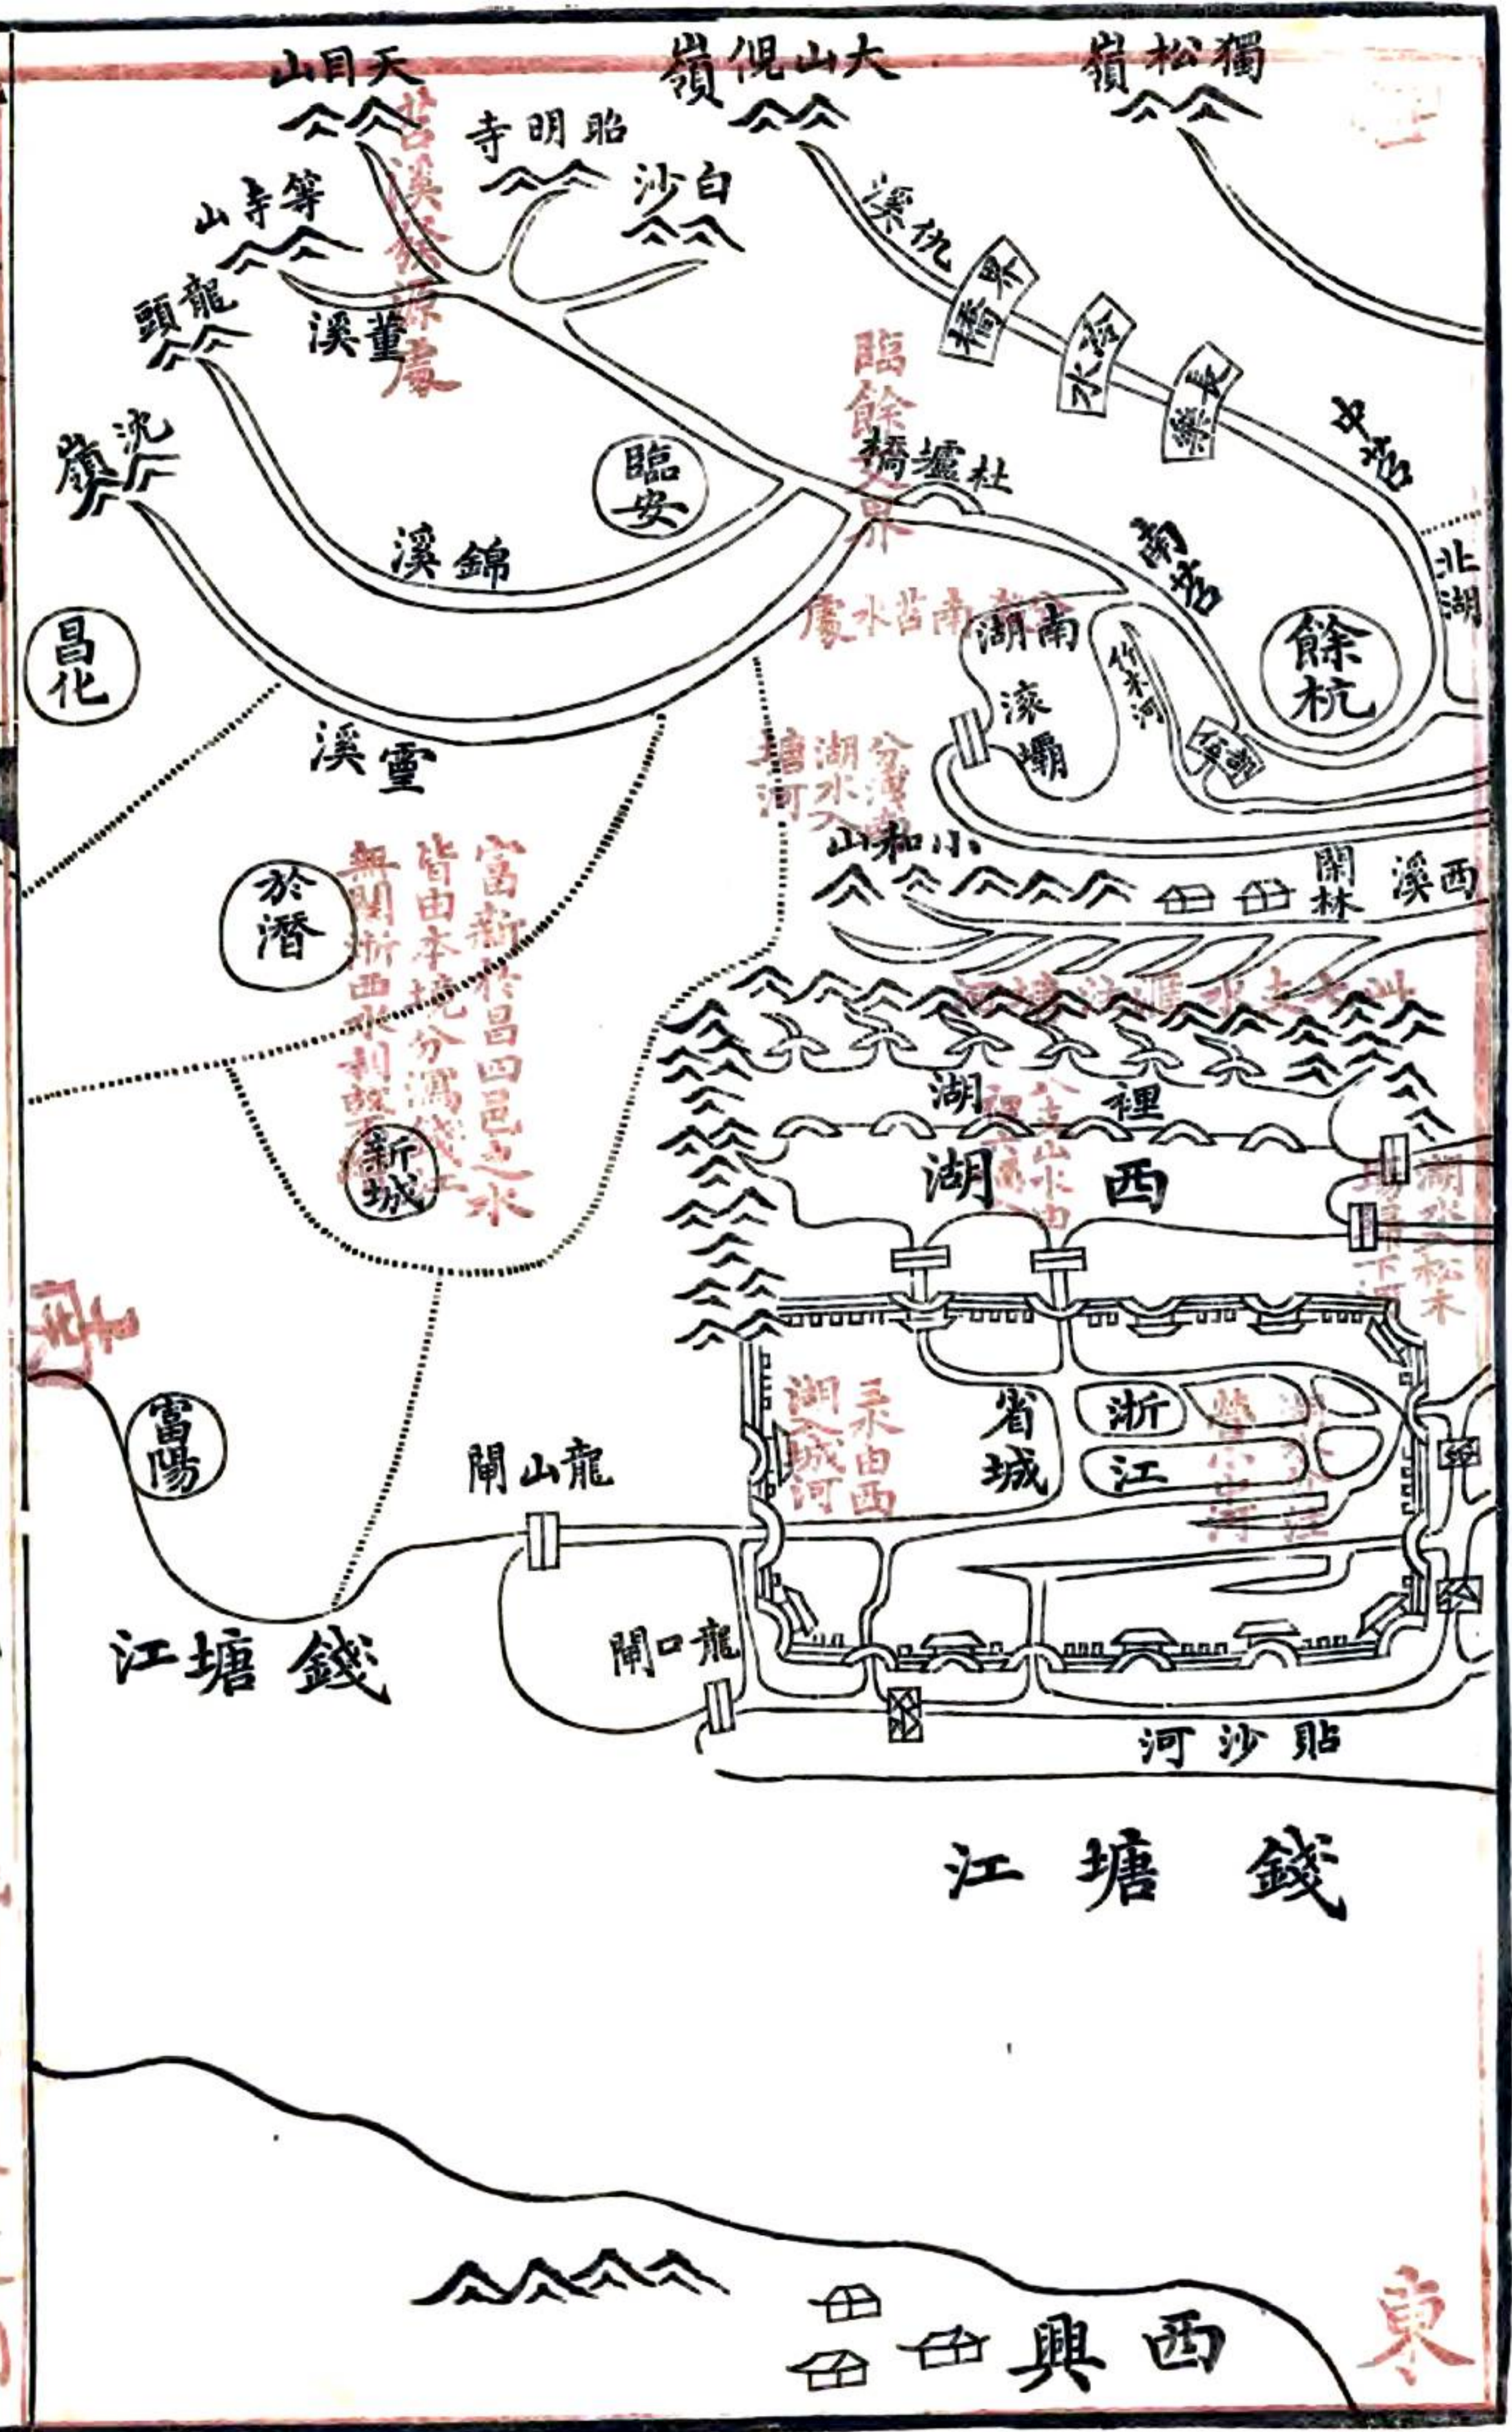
天目山
大山俔嶺
獨松嶺
貽明寺
白沙
箏寺山
龍頭
董溪
沈嶺
臨安
錦溪
杜壚橋
苕溪
界橋
水溪
長樂
中苕
南苕
北湖
餘杭
南湖
滚壩
昌化
霅溪
於潛
新城
富陽
小和山
林閘
西溪
裡湖
西湖
省城
浙江
龍山閘
龍口閘
錢塘江
貼沙河
錢塘江
西興
臨餘交界
南苕水處
皆由本境分瀉入
富新於昌四邑之水
無關浙西水利
湖水分瀉入塘河
湖水入松木場
來由西湖入城河
東